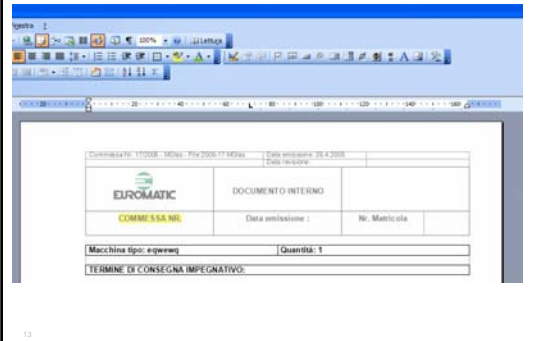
estra ?

100% Lettura

20 40 60 80 100 120 140 160

Commessa Nr. 17/2006 - MDas - File:2006-17 MDas | Data emissione: 26.4.2006
Data revisione:

| EUROMATIC | DOCUMENTO INTERNO | |
|---|---|---|
| COMMESSA NR. | Data emissione : | Nr. Matricola |

| Macchina tipo: eqwewq | Quantità: 1 |
|---|---|

TERMINE DI CONSEGNA IMPEGNATIVO:

13